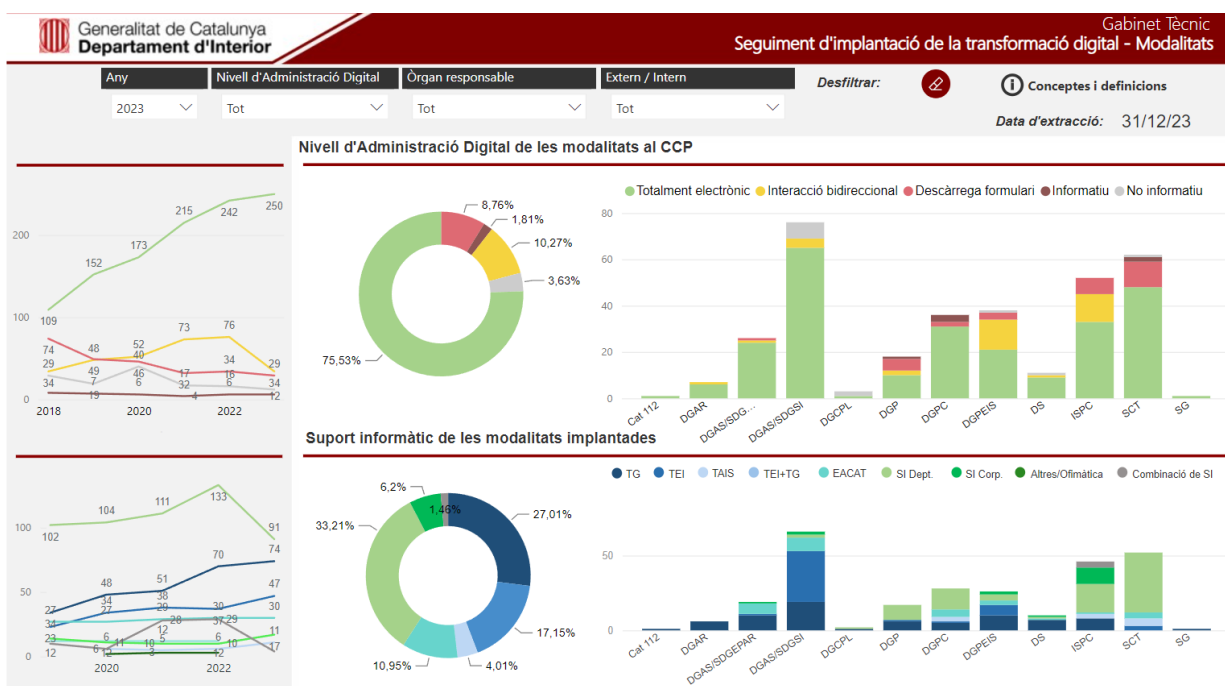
Generalitat de Catalunya
Department d'Interior

Gabinet Tècnic
Seguiment d'implantació de la transformació digital - Modalitats

Any
2023
Nivell d'Administració Digital
Tot
Òrgan responsable
Tot
Extern / Intern
Tot
Desfiltrar:
Conceptes i definicions
Data d'extracció: 31/12/23

200
100
0
109 152 173 215 242 250
74 48 52 73 76
29 49 40 34 29
34 7 46 17 16
19 6 32 6 34
4 12
2018 2020 2022

Nivell d'Administració Digital de les modalitats al CCP

8,76%
1,81%
10,27%
3,63%
75,53%

Totalment electrònic
Interacció bidireccional
Descàrrega formulari
Informatiu
No informatiu

80
60
40
20
0
Cat 112
DGAR
DGAS/SDG...
DGAS/SDGSI
DGCPL
DGP
DGPC
DGPEIS
DS
ISPC
SCT
SG

Suport informàtic de les modalitats implantades

100
50
0
102 104 111 133 91
70 74
48 51
27 34 38 30 47
34 27 28 29 30
23 6 11 10 5 12 37 6 11
12 6 3 2 10 17
2020 2022

6,2%
1,46%
27,01%
33,21%
17,15%
10,95%
4,01%

TG
TEI
TAIS
TEI+TG
EACAT
SI Dept.
SI Corp.
Altres/Ofimàtica
Combinació de SI

50
0
Cat 112
DGAR
DGAS/SDGEPAR
DGAS/SDGSI
DGCPL
DGP
DGPC
DGPEIS
DS
ISPC
SCT
SG